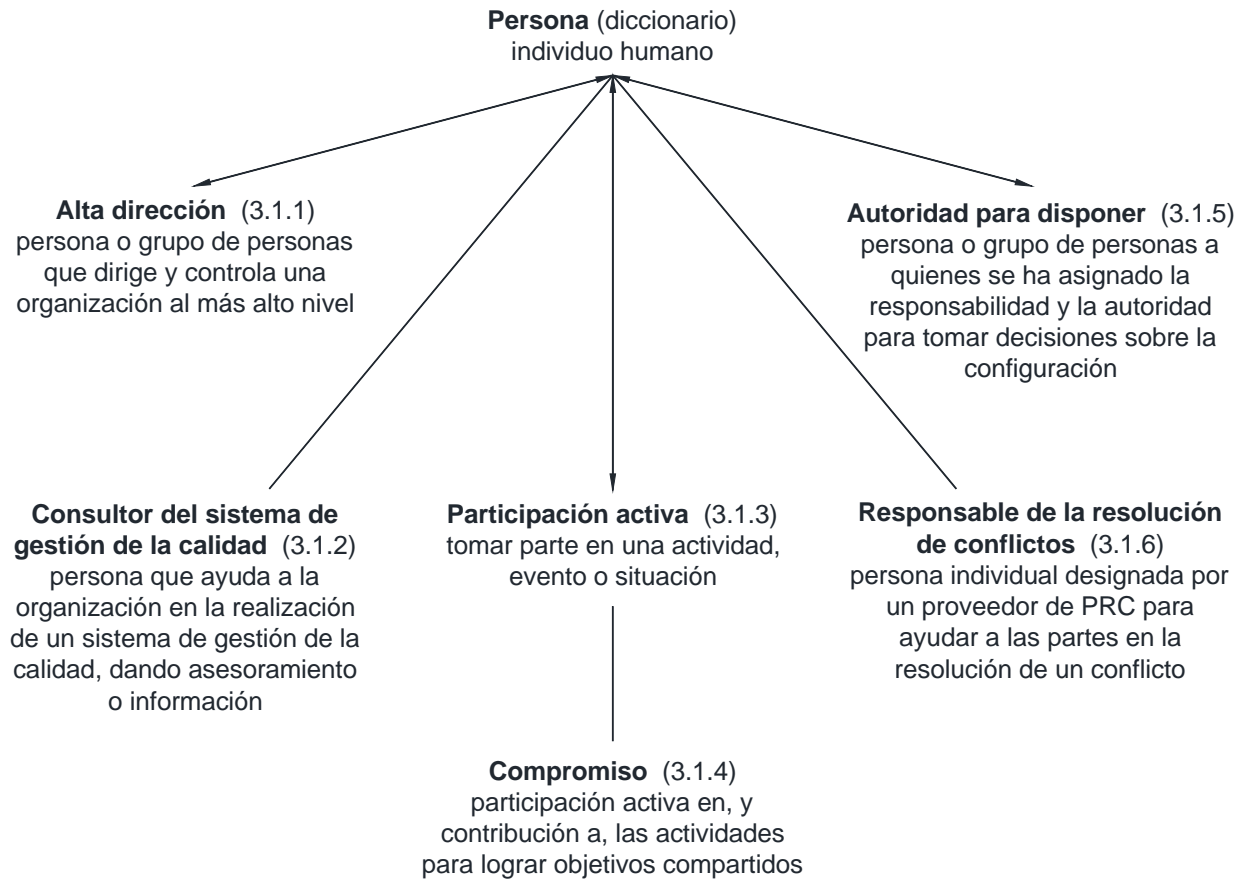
**Persona** (diccionario)
individuo humano

**Alta dirección** (3.1.1)
persona o grupo de personas que dirige y controla una organización al más alto nivel

**Autoridad para disponer** (3.1.5)
persona o grupo de personas a quienes se ha asignado la responsabilidad y la autoridad para tomar decisiones sobre la configuración

**Consultor del sistema de gestión de la calidad** (3.1.2)
persona que ayuda a la organización en la realización de un sistema de gestión de la calidad, dando asesoramiento o información

**Participación activa** (3.1.3)
tomar parte en una actividad, evento o situación

**Responsable de la resolución de conflictos** (3.1.6)
persona individual designada por un proveedor de PRC para ayudar a las partes en la resolución de un conflicto

**Compromiso** (3.1.4)
participación activa en, y contribución a, las actividades para lograr objetivos compartidos